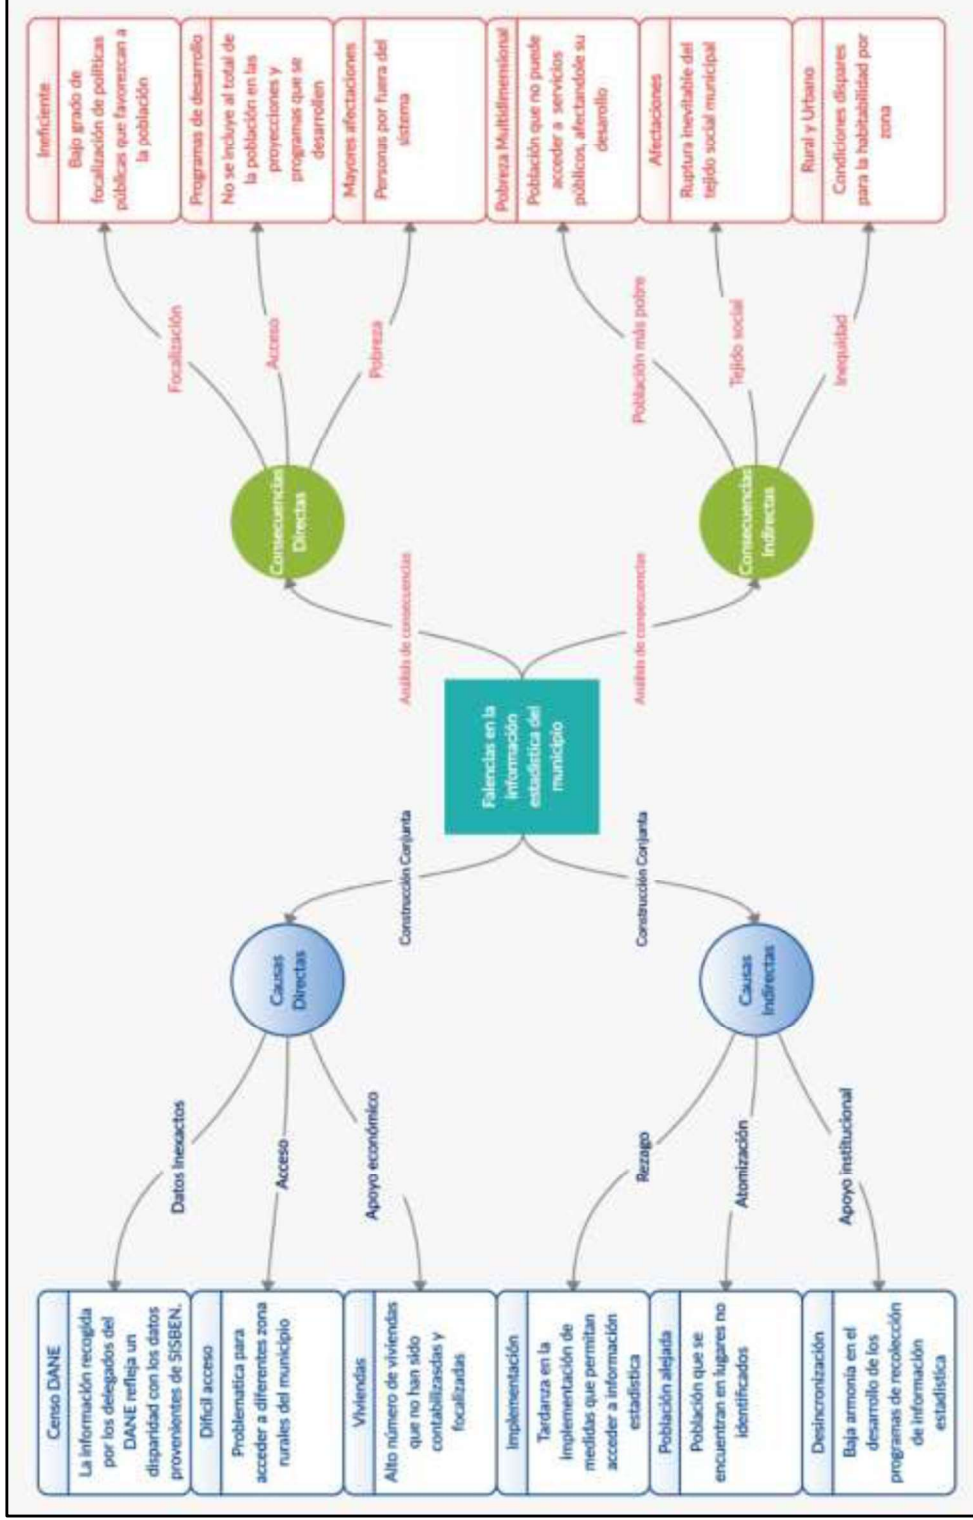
Falencias en la información estadística del municipio

Construcción Conjunta

Causas Directas

Datos Inexactos

Censo DANE
La información recogida por los delegados del DANE refleja un disparidad con los datos provenientes de SISBEN.

Acceso

Difícil acceso
Problemática para acceder a diferentes zona rurales del municipio

Apoyo económico

Viviendas
Alto número de viviendas que no han sido contabilizadas y focalizadas

Construcción Conjunta

Causas Indirectas

Rezago

Implementación
Tardanza en la implementación de medidas que permitan acceder a información estadística

Atomización

Población alejada
Población que se encuentran en lugares no identificados

Apoyo institucional

Desincronización
Baja armonía en el desarrollo de los programas de recolección de información estadística

Análisis de consecuencias

Consecuencias Directas

Focalización

Ineficiente
Bajo grado de focalización de políticas públicas que favorezcan a la población

Acceso

Programas de desarrollo
No se incluye al total de la población en las proyecciones y programas que se desarrollen

Pobreza

Mayores afectaciones
Personas por fuera del sistema

Análisis de consecuencias

Consecuencias Indirectas

Población más pobre

Pobreza Multidimensional
Población que no puede acceder a servicios públicos, afectandole su desarrollo

Tejido social

Afectaciones
Ruptura inevitable del tejido social municipal

Inequidad

Rural y Urbano
Condiciones dispares para la habitabilidad por zona